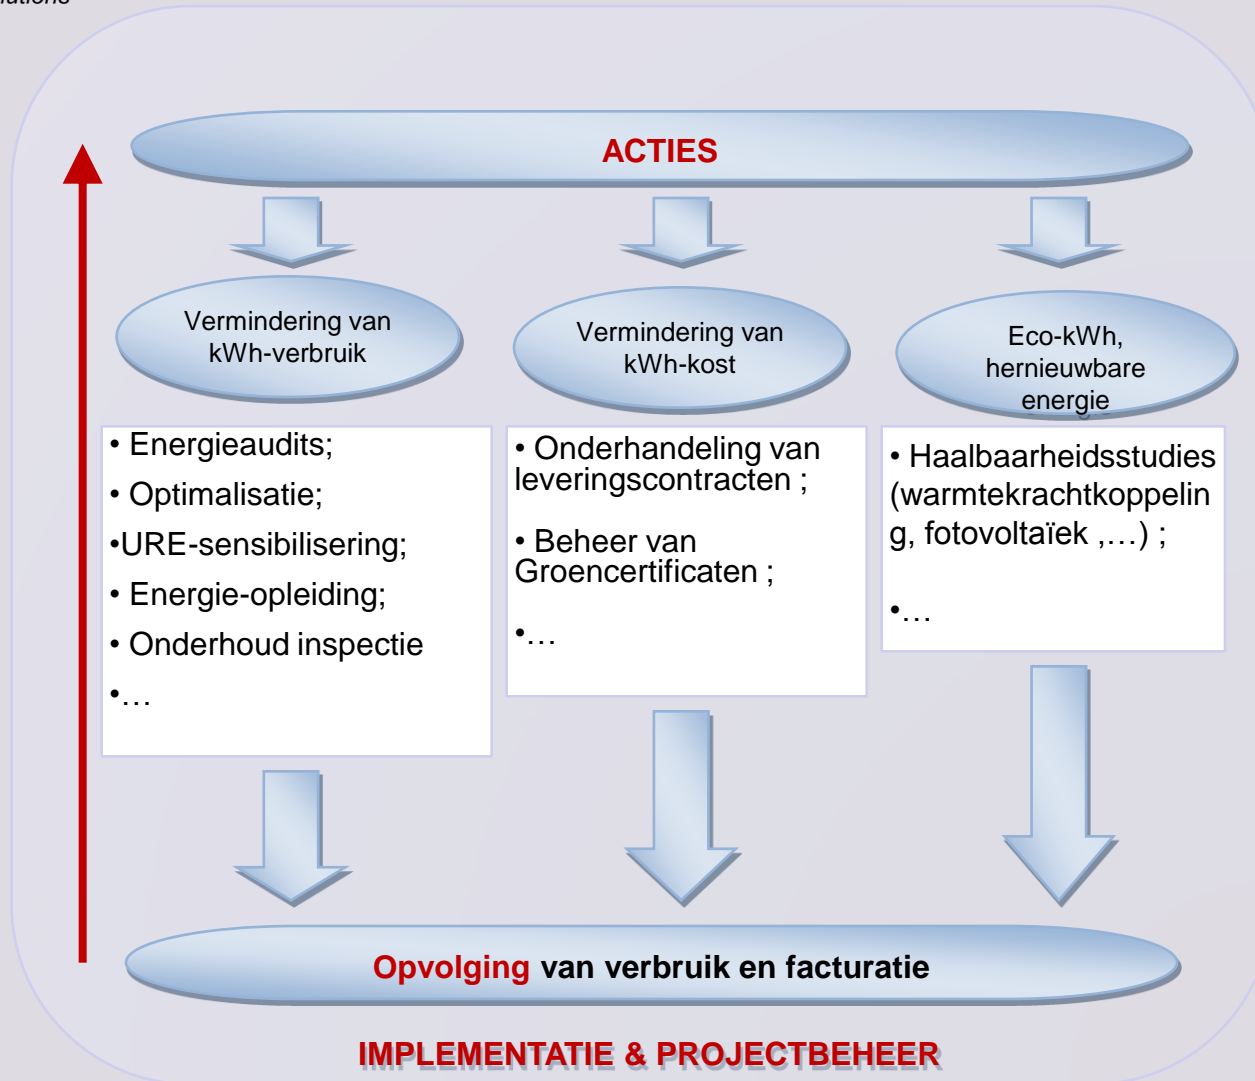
ACTIES

Vermindering van kWh-verbruik

Vermindering van kWh-kost

Eco-kWh, hernieuwbare energie

• Energieaudits;

• Optimalisatie;

•URE-sensibilisering;

• Energie-opleiding;

• Onderhoud inspectie

•…

• Onderhandeling van leveringscontracten ;

• Beheer van Groencertificaten ;

•…

• Haalbaarheidsstudies (warmtekrachtkoppeling, fotovoltaïek ,…) ;

•…

Opvolging van verbruik en facturatie

IMPLEMENTATIE & PROJECTBEHEER